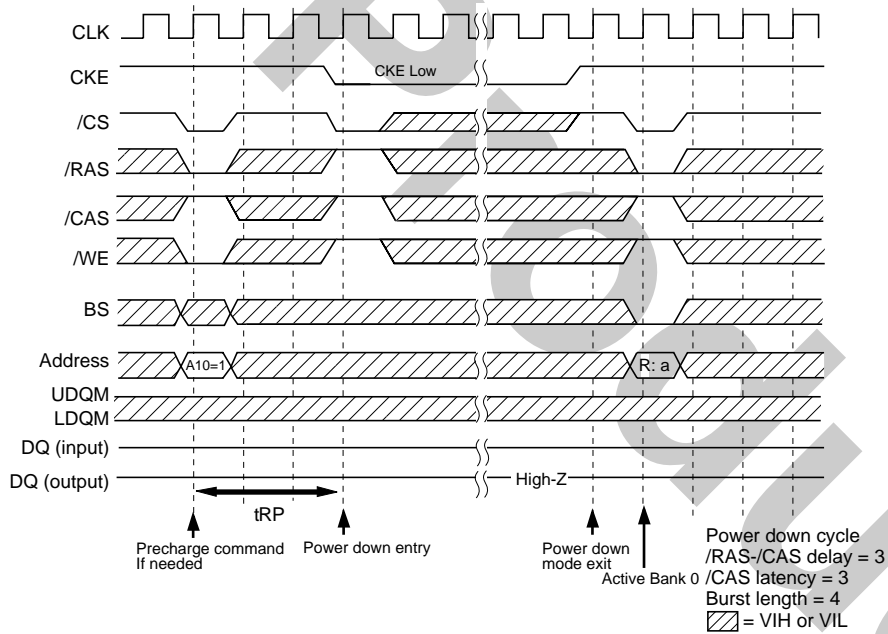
CLK

CKE

CKE Low

/CS

/RAS

/CAS

/WE

BS

Address

A10=1

R: a

UDQM

LDQM

DQ (input)

DQ (output)

High-Z

tRP

Precharge command If needed

Power down entry

Power down mode exit

Active Bank 0

Power down cycle
/RAS-/CAS delay = 3
/CAS latency = 3
Burst length = 4
= VIH or VIL